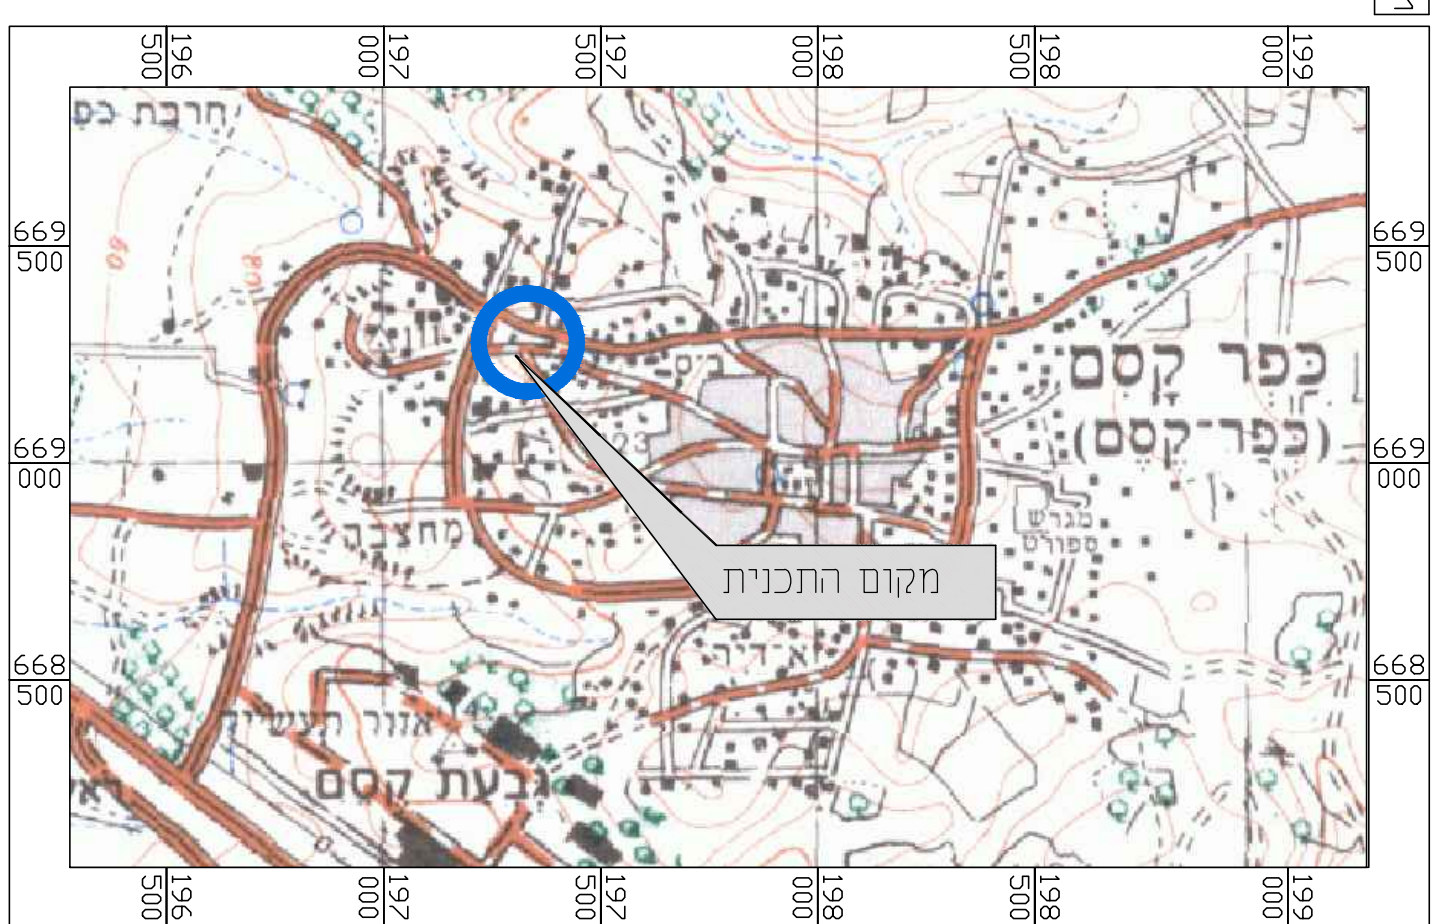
196 500
197 000
197 500
198 000
198 500
199 000

669 500
669 000
668 500

669 500
669 000
668 500

חרבת כפ
60
כפר קסם
(כפר־קסם)
מגרש ספורט
מחצבה
מקום התכנית
א־דירה
אזור תעשיה
גבעת קסם
רא

196 500
197 000
197 500
198 000
198 500
199 000